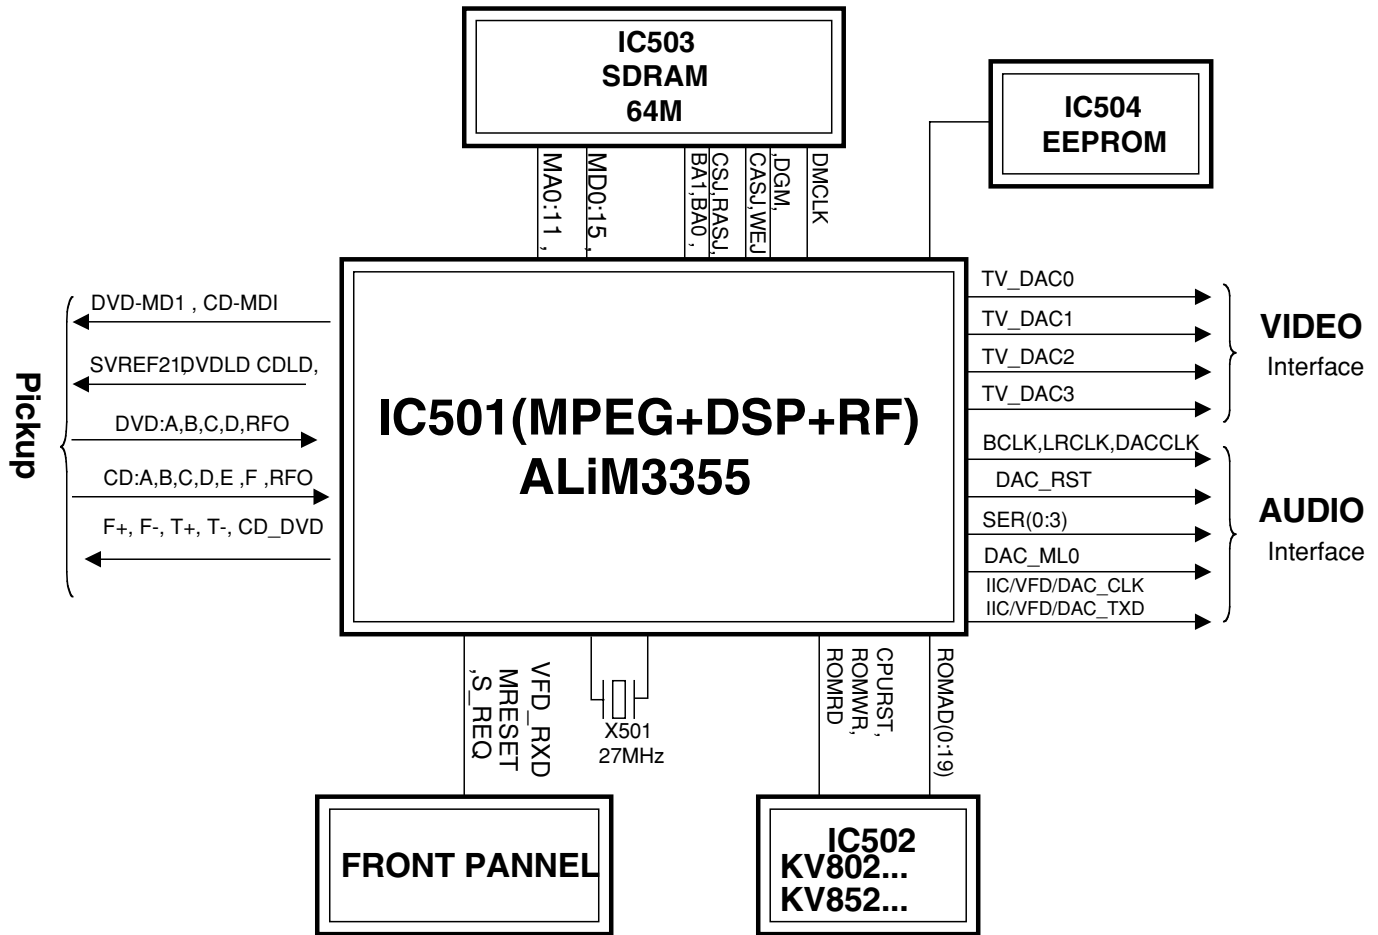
IC503
SDRAM
64M

IC504
EEPROM

MA0:11 ,
MD0:15 ,
CSJ,RASJ,
BA1,BA0 ,
CASJ,WEJ
,DGM,
DMCLK

Pickup

DVD-MD1 , CD-MDI
SVREF21,DVDLD CDLD,
DVD:A,B,C,D,RFO
CD:A,B,C,D,E ,F ,RFO
F+, F-, T+, T-, CD_DVD

IC501(MPEG+DSP+RF)
ALiM3355

TV_DAC0
TV_DAC1
TV_DAC2
TV_DAC3

VIDEO
Interface

BCLK,LRCLK,DACCLK
DAC_RST
SER(0:3)
DAC_ML0
IIC/VFD/DAC_CLK
IIC/VFD/DAC_TXD

AUDIO
Interface

VFD_RXD
MRESET
,S_REQ

X501
27MHz

CPURST,
ROMWR,
ROMRD

ROMAD(0:19)

FRONT PANNEL

IC502
KV802...
KV852...